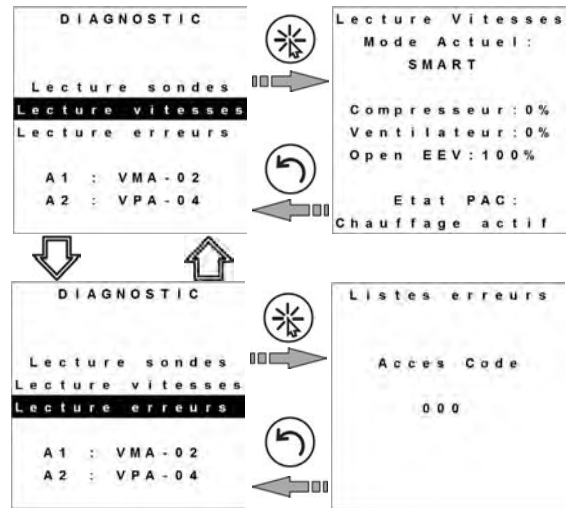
DIAGNOSTIC

Lecture sondes
Lecture vitesses
Lecture erreurs

A1 : VMA-02
A2 : VPA-04

Lecture Vitesses
Mode Actuel:
SMART

Compresseur:0%
Ventilateur:0%
Open EEV:100%

Etat PAC:
Chauffage actif

DIAGNOSTIC

Lecture sondes
Lecture vitesses
Lecture erreurs

A1 : VMA-02
A2 : VPA-04

Listes erreurs

Acces Code

000